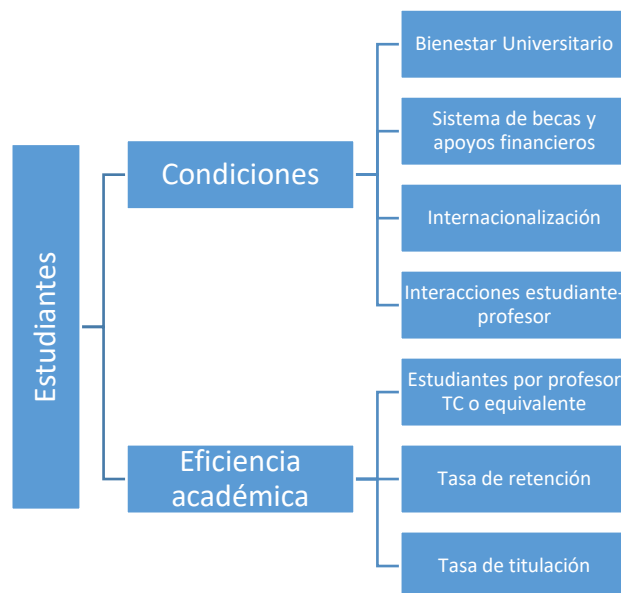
Estudiantes

Condiciones

Bienestar Universitario

Sistema de becas y apoyos financieros

Internacionalización

Interacciones estudiante-profesor

Eficiencia académica

Estudiantes por profesor TC o equivalente

Tasa de retención

Tasa de titulación